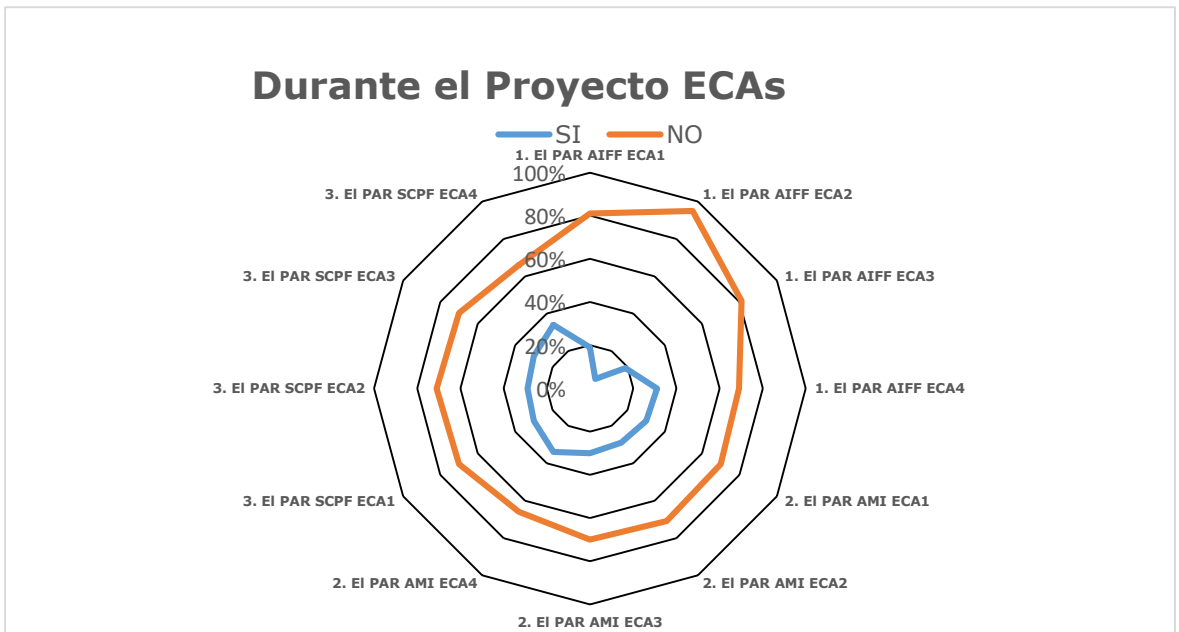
Durante el Proyecto ECAs

SI NO

1. El PAR AIFF ECA1

100%

80%

60%

40%

20%

0%

1. El PAR AIFF ECA2

1. El PAR AIFF ECA3

1. El PAR AIFF ECA4

2. El PAR AMI ECA1

2. El PAR AMI ECA2

2. El PAR AMI ECA3

2. El PAR AMI ECA4

3. El PAR SCPF ECA1

3. El PAR SCPF ECA2

3. El PAR SCPF ECA3

3. El PAR SCPF ECA4